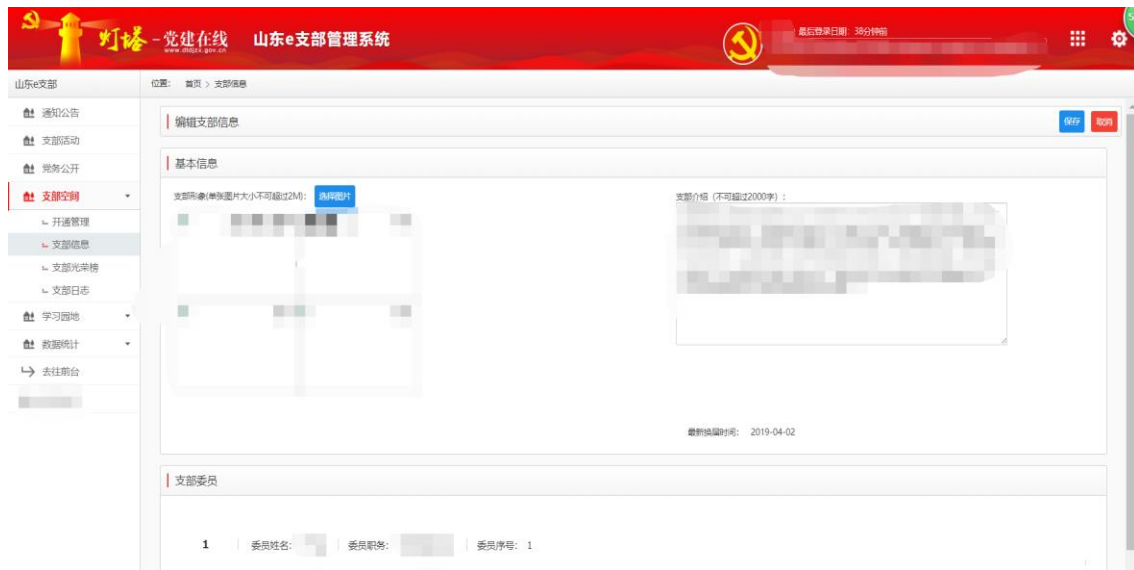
灯塔-党建在线
www.dtdjzx.gov.cn
山东e支部管理系统

最后登录日期: 38分钟前

山东e支部
位置: 首页 > 支部信息

通知公告
支部活动
党务公开
支部空间
开通管理
支部信息
支部光荣榜
支部日志
学习园地
数据统计
去往前台

编辑支部信息
保存
取消

基本信息
支部形象(单张图片大小不可超过2M): 选择图片
支部介绍 (不可超过2000字):
最新编辑时间: 2019-04-02

支部委员
1 委员姓名: 委员职务: 委员序号: 1